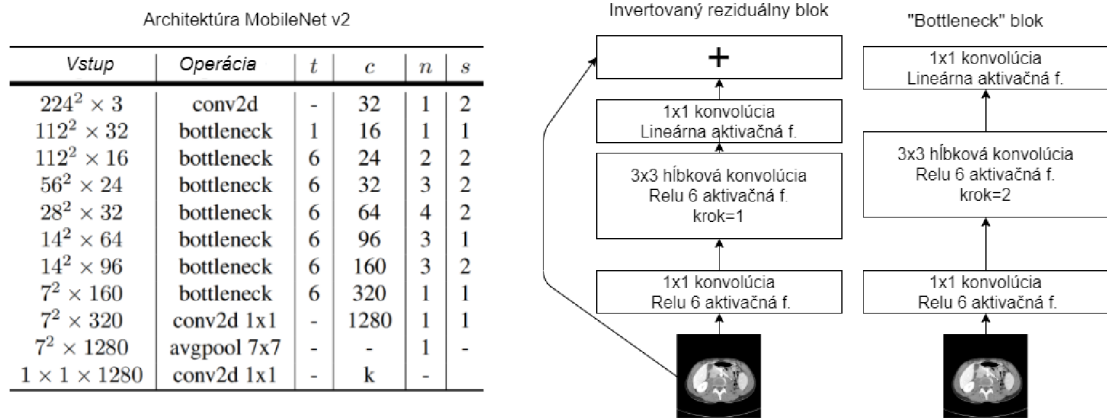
Architektúra MobileNet v2

| *Vstup* | *Operácia* | $t$ | $c$ | $n$ | $s$ |
|---|---|---|---|---|---|
| $224^2 \times 3$ | conv2d | - | 32 | 1 | 2 |
| $112^2 \times 32$ | bottleneck | 1 | 16 | 1 | 1 |
| $112^2 \times 16$ | bottleneck | 6 | 24 | 2 | 2 |
| $56^2 \times 24$ | bottleneck | 6 | 32 | 3 | 2 |
| $28^2 \times 32$ | bottleneck | 6 | 64 | 4 | 2 |
| $14^2 \times 64$ | bottleneck | 6 | 96 | 3 | 1 |
| $14^2 \times 96$ | bottleneck | 6 | 160 | 3 | 2 |
| $7^2 \times 160$ | bottleneck | 6 | 320 | 1 | 1 |
| $7^2 \times 320$ | conv2d 1x1 | - | 1280 | 1 | 1 |
| $7^2 \times 1280$ | avgpool 7x7 | - | - | 1 | - |
| $1 \times 1 \times 1280$ | conv2d 1x1 | - | k | - | |

Invertovaný reziduálny blok

+

1x1 konvolúcia
Lineárna aktivačná f.

3x3 hĺbková konvolúcia
Relu 6 aktivačná f.
krok=1

1x1 konvolúcia
Relu 6 aktivačná f.

"Bottleneck" blok

1x1 konvolúcia
Lineárna aktivačná f.

3x3 hĺbková konvolúcia
Relu 6 aktivačná f.
krok=2

1x1 konvolúcia
Relu 6 aktivačná f.